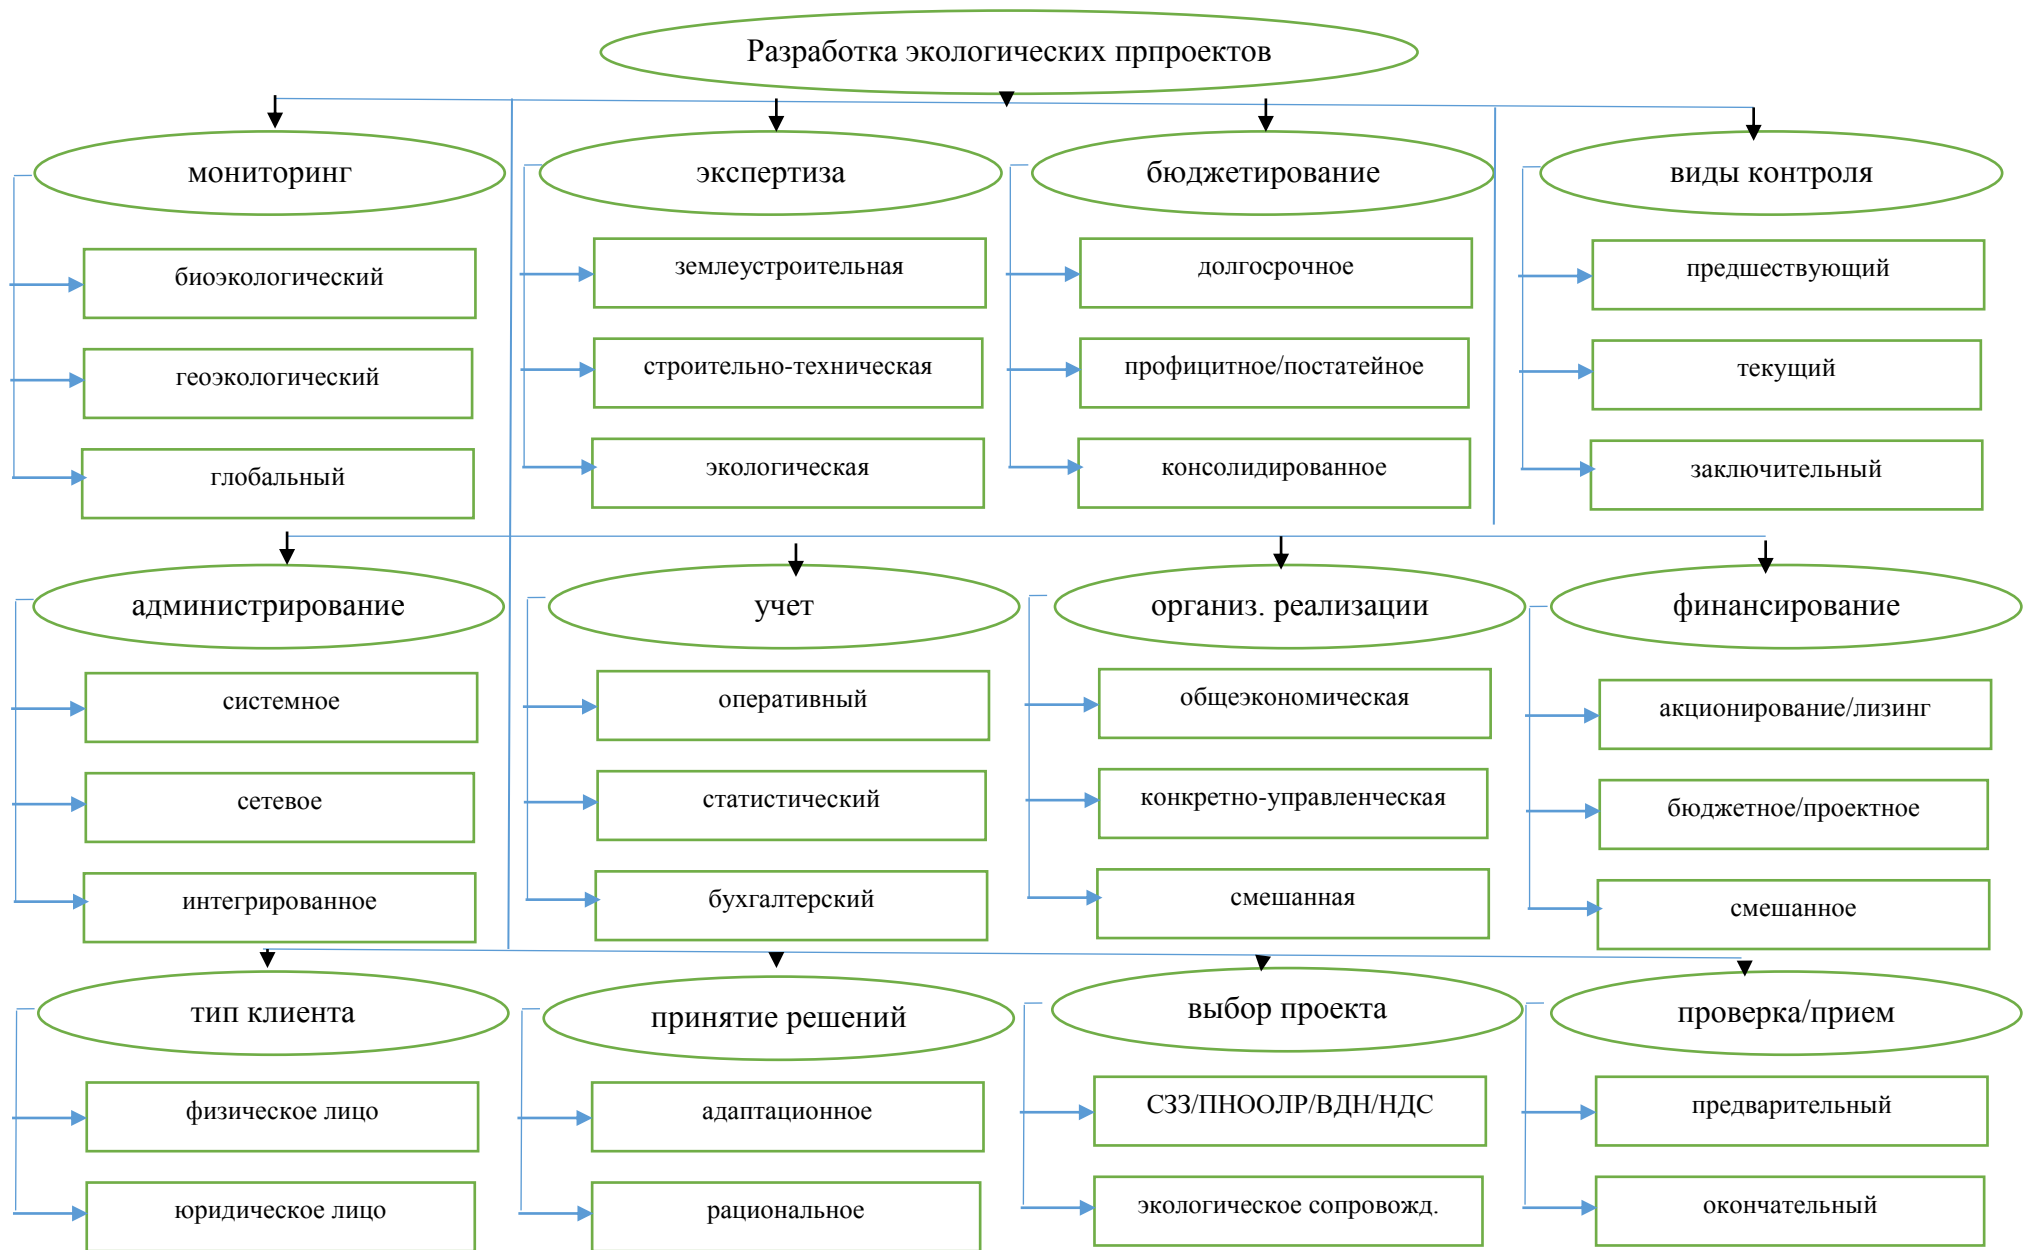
Разработка экологических прпроектов

мониторинг
биоэкологический
геоэкологический
глобальный

экспертиза
землеустроительная
строительно-техническая
экологическая

бюджетирование
долгосрочное
профицитное/постатейное
консолидированное

виды контроля
предшествующий
текущий
заключительный

администрирование
системное
сетевое
интегрированное

учет
оперативный
статистический
бухгалтерский

организ. реализации
общеэкономическая
конкретно-управленческая
смешанная

финансирование
акционирование/лизинг
бюджетное/проектное
смешанное

тип клиента
физическое лицо
юридическое лицо

принятие решений
адаптационное
рациональное

выбор проекта
СЗЗ/ПНООЛР/ВДН/НДС
экологическое сопровожд.

проверка/прием
предварительный
окончательный